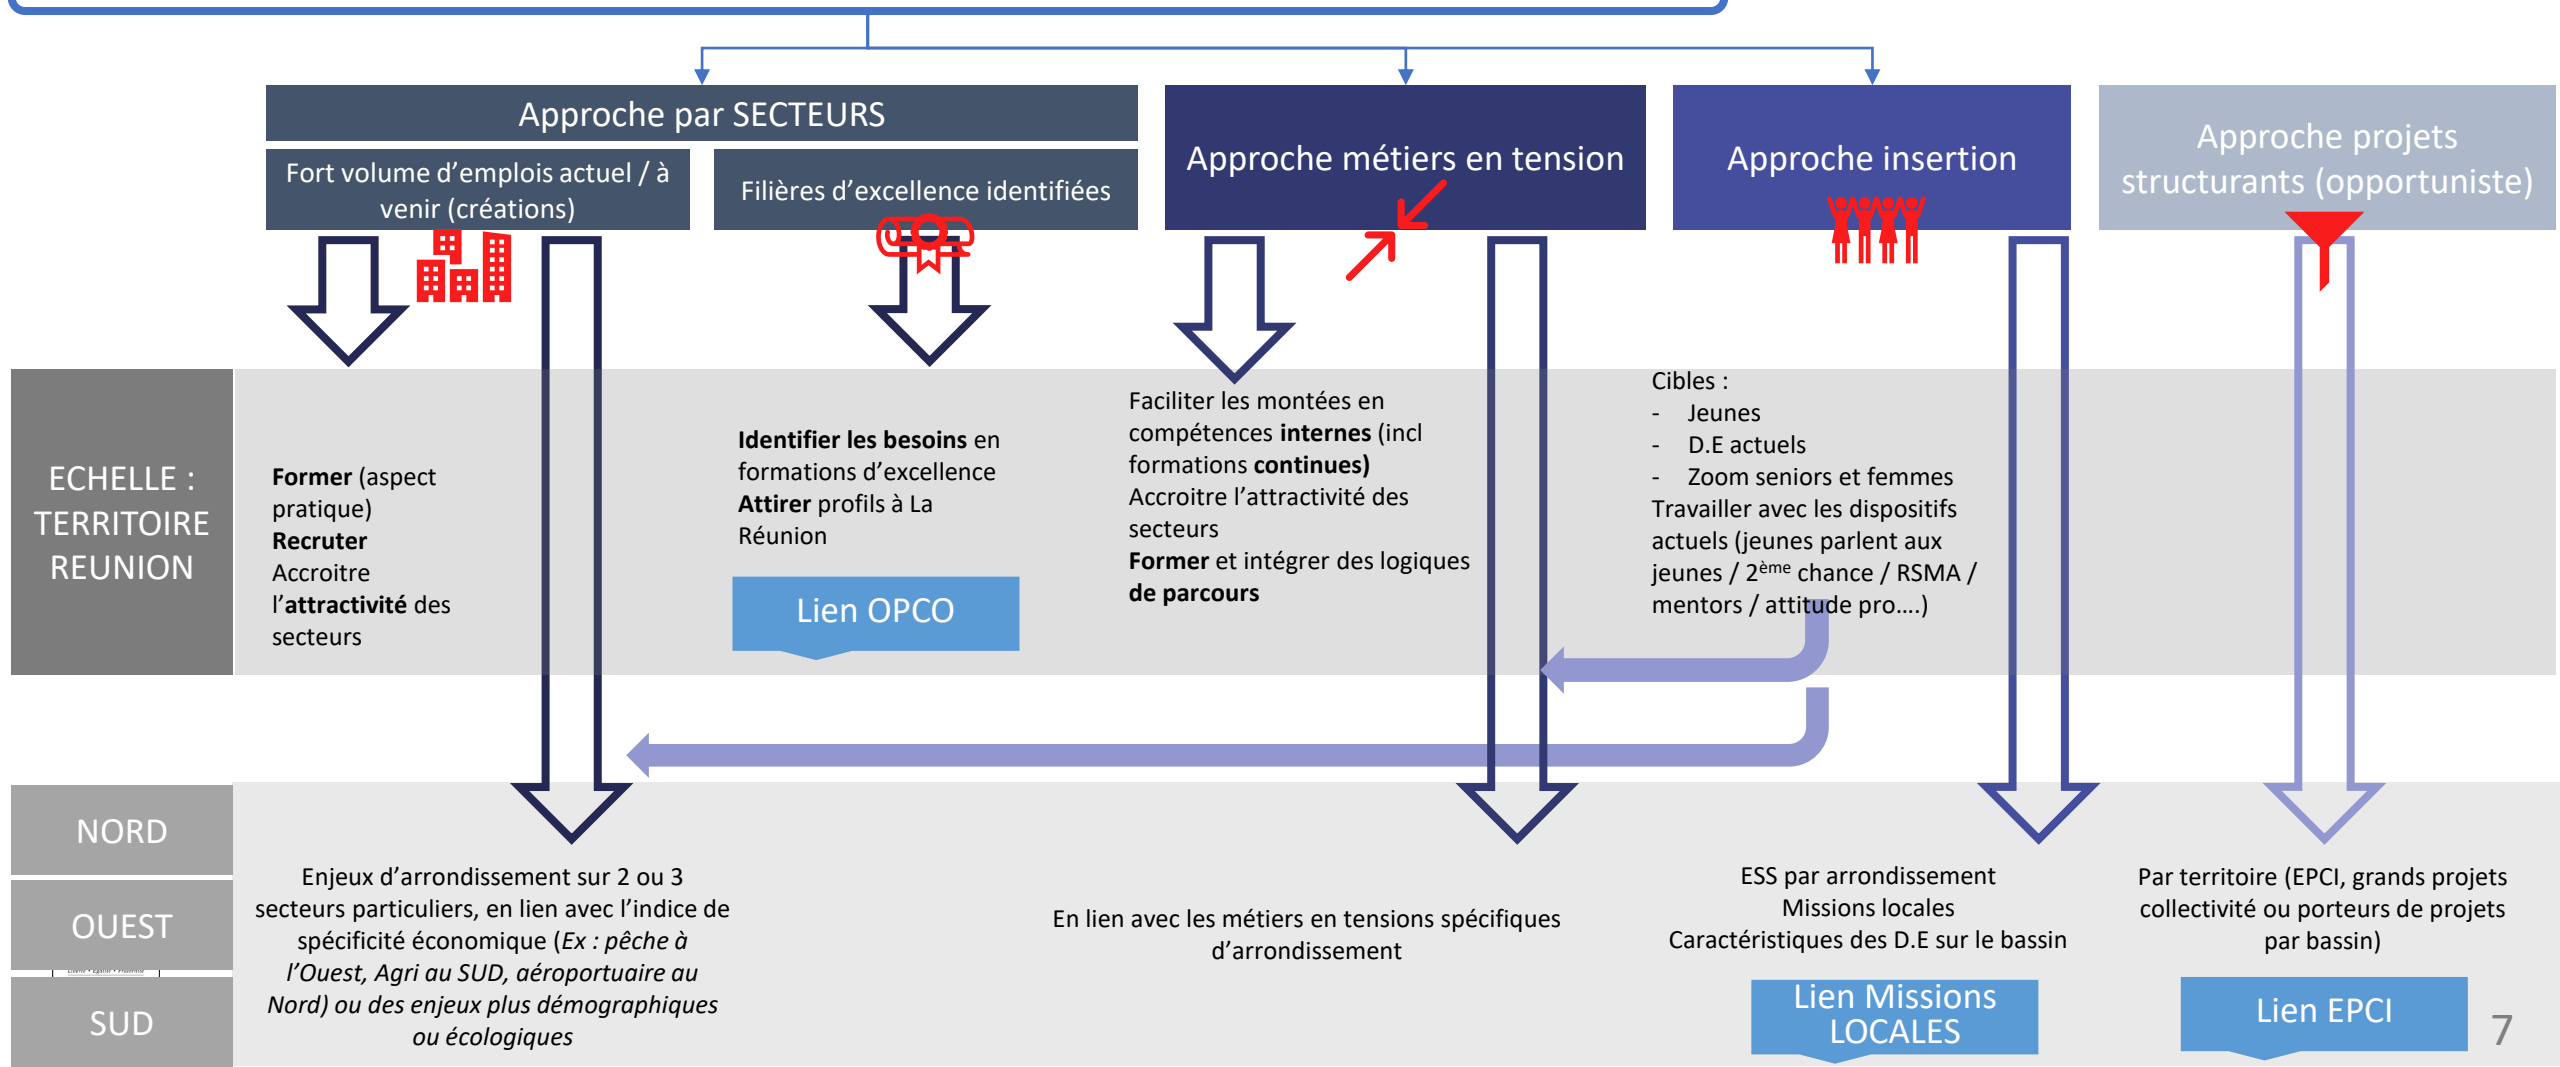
Approche par SECTEURS

Fort volume d'emplois actuel / à venir (créations)

Filières d'excellence identifiées

Approche métiers en tension

Approche insertion

Approche projets structurants (opportuniste)

ECHELLE : TERRITOIRE REUNION

**Former** (aspect pratique)
**Recruter**
Accroitre l'**attractivité** des secteurs

**Identifier les besoins** en formations d'excellence
**Attirer** profils à La Réunion

Lien OPCO

Faciliter les montées en compétences **internes** (incl formations **continues)**
Accroitre l'attractivité des secteurs
**Former** et intégrer des logiques **de parcours**

Cibles :
- Jeunes
- D.E actuels
- Zoom seniors et femmes
Travailler avec les dispositifs actuels (jeunes parlent aux jeunes / 2$^{ème}$ chance / RSMA / mentors / attitude pro….)

NORD

OUEST

SUD

Enjeux d'arrondissement sur 2 ou 3 secteurs particuliers, en lien avec l'indice de spécificité économique (*Ex : pêche à l'Ouest, Agri au SUD, aéroportuaire au Nord) ou des enjeux plus démographiques ou écologiques*

En lien avec les métiers en tensions spécifiques d'arrondissement

ESS par arrondissement
Missions locales
Caractéristiques des D.E sur le bassin

Lien Missions LOCALES

Par territoire (EPCI, grands projets collectivité ou porteurs de projets par bassin)

Lien EPCI

7